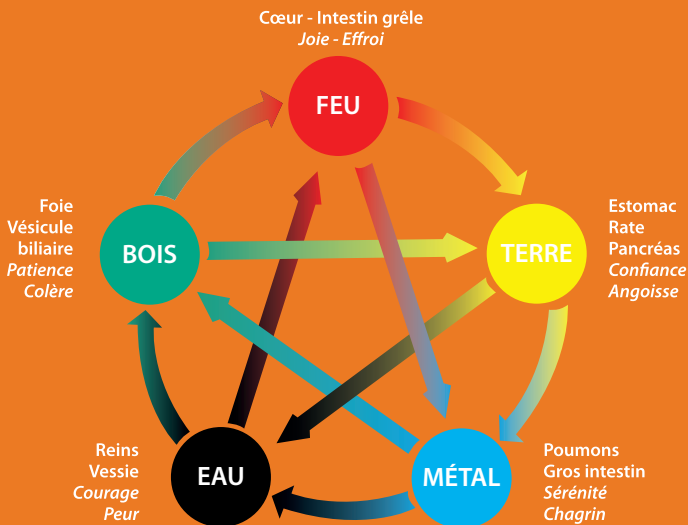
Cœur - Intestin grêle
*Joie - Effroi*

FEU

Foie
Vésicule biliaire
*Patience*
*Colère*

BOIS

TERRE

Estomac
Rate
Pancréas
*Confiance*
*Angoisse*

Reins
Vessie
*Courage*
*Peur*

EAU

MÉTAL

Poumons
Gros intestin
*Sérénité*
*Chagrin*